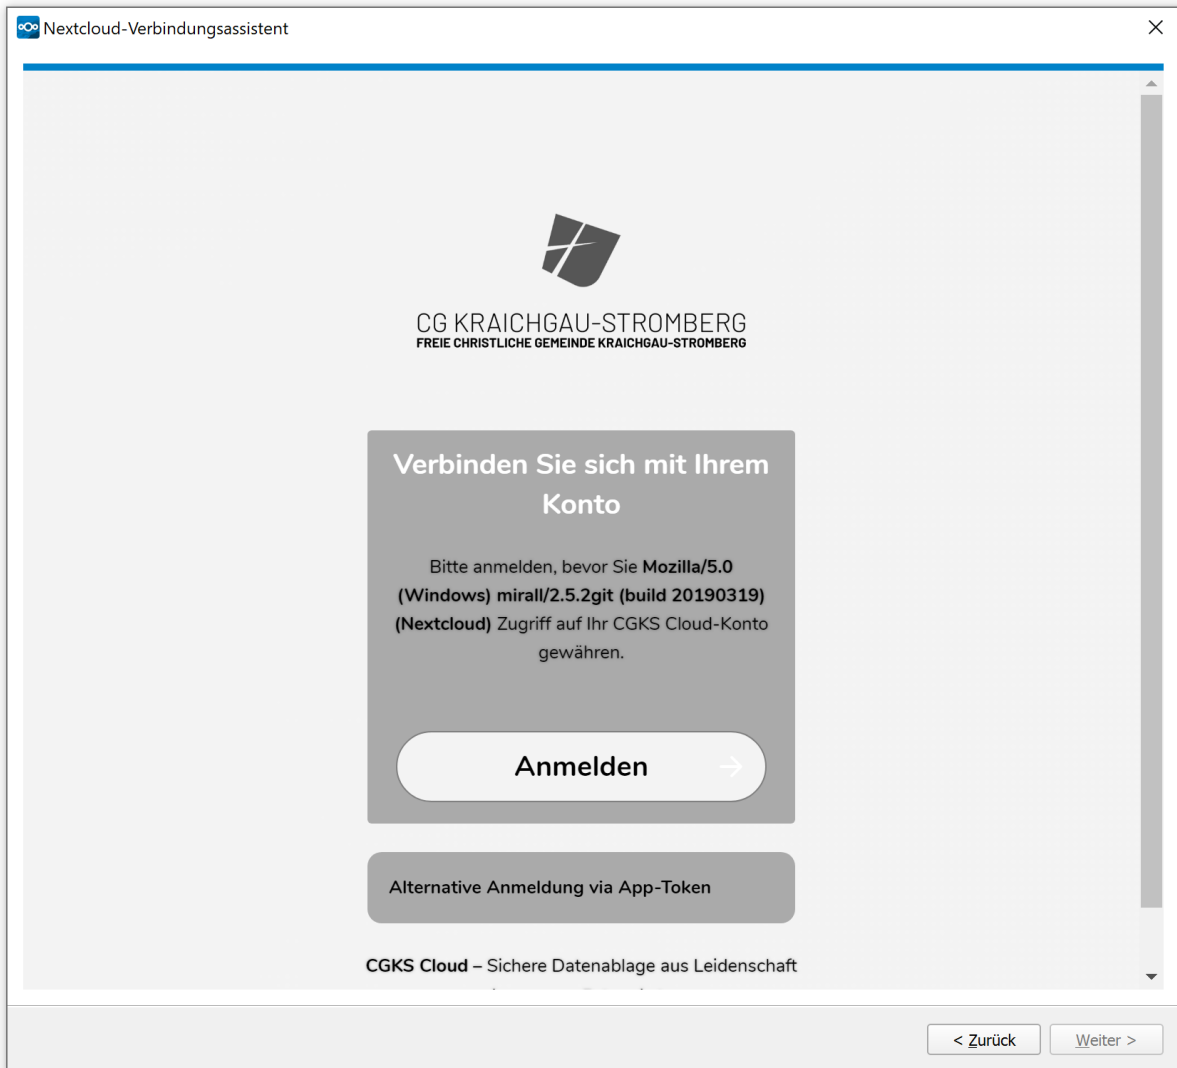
Nextcloud-Verbindungsassistent

CG KRAICHGAU-STROMBERG
FREIE CHRISTLICHE GEMEINDE KRAICHGAU-STROMBERG

Verbinden Sie sich mit Ihrem Konto

Bitte anmelden, bevor Sie **Mozilla/5.0 (Windows) mirall/2.5.2git (build 20190319) (Nextcloud)** Zugriff auf Ihr CGKS Cloud-Konto gewähren.

Anmelden

Alternative Anmeldung via App-Token

**CGKS Cloud** – Sichere Datenablage aus Leidenschaft

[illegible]

< Zurück

Weiter >